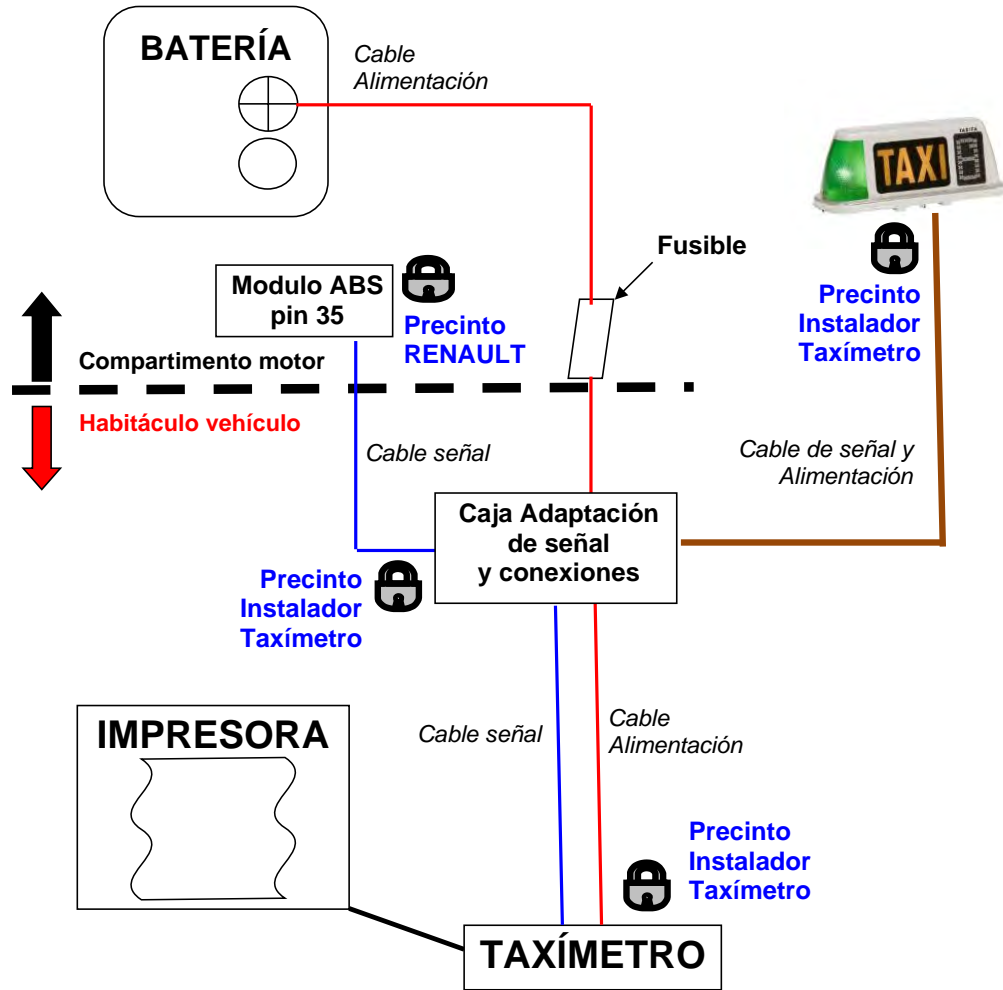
BATERÍA

Cable Alimentación

TAXI

Fusible

Modulo ABS pin 35

Precinto RENAULT

Precinto Instalador Taxímetro

Compartimento motor

Habitáculo vehículo

Cable señal

Cable de señal y Alimentación

Caja Adaptación de señal y conexiones

Precinto Instalador Taxímetro

IMPRESORA

Cable señal

Cable Alimentación

Precinto Instalador Taxímetro

TAXÍMETRO